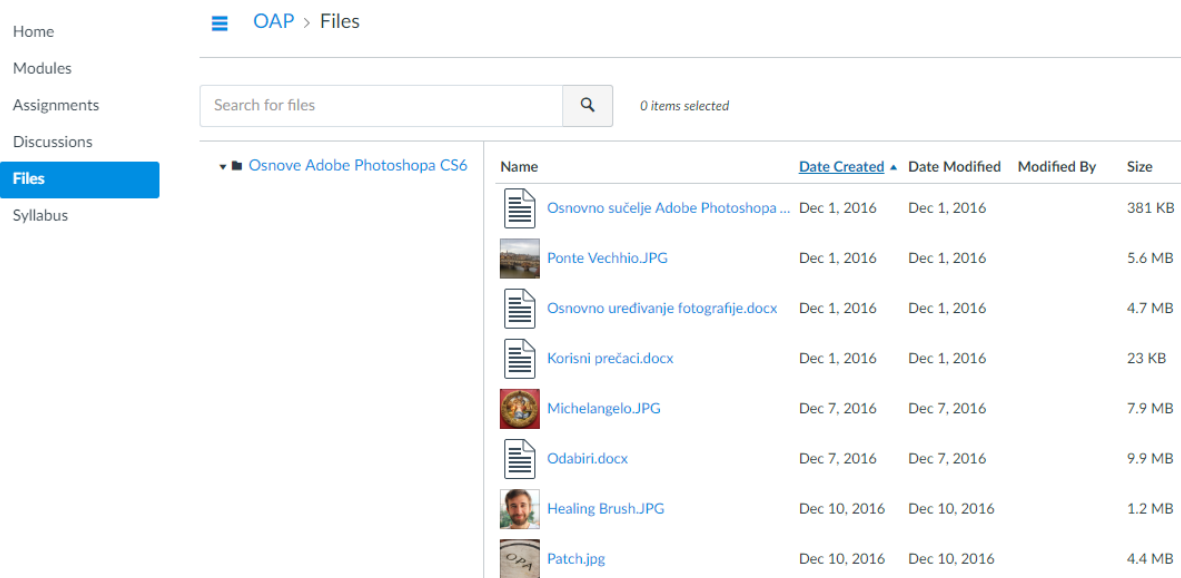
Home
Modules
Assignments
Discussions
Files
Syllabus

OAP > Files

Search for files

0 items selected

Osnove Adobe Photoshopa CS6

| Name | Date Created ▲ | Date Modified | Modified By | Size |
|---|---|---|---|---|
| Osnovno sučelje Adobe Photoshopa ... | Dec 1, 2016 | Dec 1, 2016 | | 381 KB |
| Ponte Vechhio.JPG | Dec 1, 2016 | Dec 1, 2016 | | 5.6 MB |
| Osnovno uređivanje fotografije.docx | Dec 1, 2016 | Dec 1, 2016 | | 4.7 MB |
| Korisni prečaci.docx | Dec 1, 2016 | Dec 1, 2016 | | 23 KB |
| Michelangelo.JPG | Dec 7, 2016 | Dec 7, 2016 | | 7.9 MB |
| Odabiri.docx | Dec 7, 2016 | Dec 7, 2016 | | 9.9 MB |
| Healing Brush.JPG | Dec 10, 2016 | Dec 10, 2016 | | 1.2 MB |
| Patch.jpg | Dec 10, 2016 | Dec 10, 2016 | | 4.4 MB |